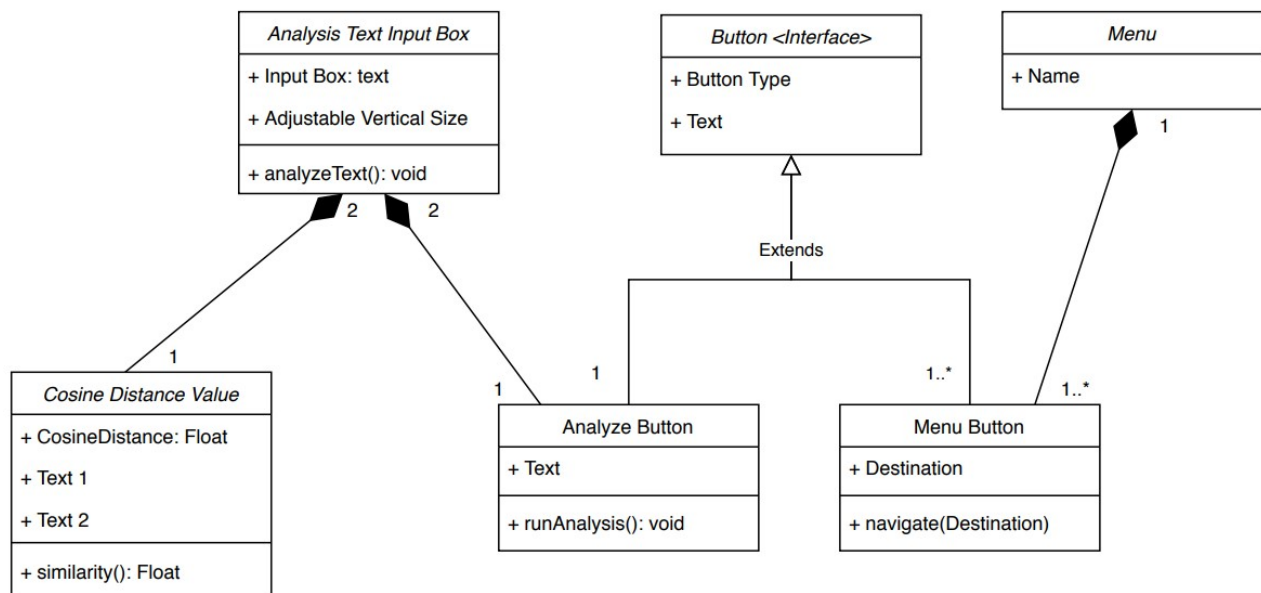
Analysis Text Input Box
+ Input Box: text
+ Adjustable Vertical Size
+ analyzeText(): void

Button <Interface>
+ Button Type
+ Text

Menu
+ Name

1

2

2

Extends

1

Cosine Distance Value
+ CosineDistance: Float
+ Text 1
+ Text 2
+ similarity(): Float

1

1

1..*

1..*

Analyze Button
+ Text
+ runAnalysis(): void

Menu Button
+ Destination
+ navigate(Destination)